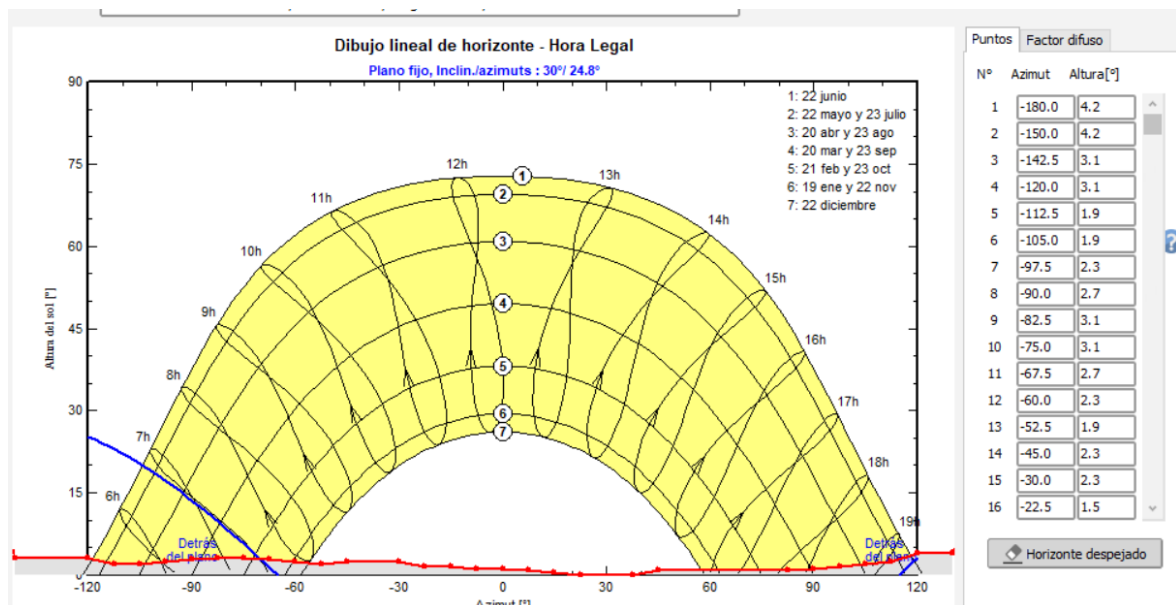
Dibujo lineal de horizonte - Hora Legal

Plano fijo, Inclin./azimuts : 30°/ 24.8°

1: 22 junio
2: 22 mayo y 23 julio
3: 20 abr y 23 ago
4: 20 mar y 23 sep
5: 21 feb y 23 oct
6: 19 ene y 22 nov
7: 22 diciembre

90
75
60
45
30
15
0

Altura del sol [°]

12h
13h
11h
14h
10h
15h
9h
16h
8h
17h
7h
18h
6h
19h

1 2 3 4 5 6 7

Detrás del plano
Detrás del plano

-120 -90 -60 -30 0 30 60 90 120

Azimut [°]

Puntos | Factor difuso

| N° | Azimut | Altura[°] |
|---|---|---|
| 1 | -180.0 | 4.2 |
| 2 | -150.0 | 4.2 |
| 3 | -142.5 | 3.1 |
| 4 | -120.0 | 3.1 |
| 5 | -112.5 | 1.9 |
| 6 | -105.0 | 1.9 |
| 7 | -97.5 | 2.3 |
| 8 | -90.0 | 2.7 |
| 9 | -82.5 | 3.1 |
| 10 | -75.0 | 3.1 |
| 11 | -67.5 | 2.7 |
| 12 | -60.0 | 2.3 |
| 13 | -52.5 | 1.9 |
| 14 | -45.0 | 2.3 |
| 15 | -30.0 | 2.3 |
| 16 | -22.5 | 1.5 |

Horizonte despejado